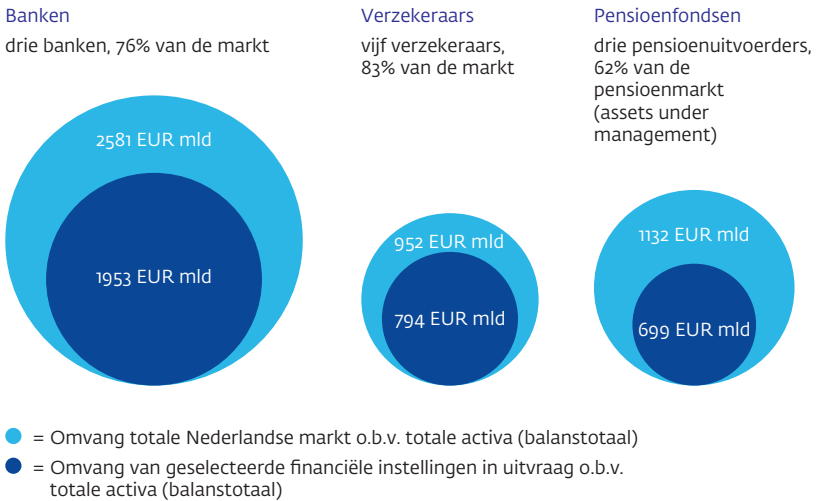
Banken

drie banken, 76% van de markt

2581 EUR mld

1953 EUR mld

Verzekeraars

vijf verzekeraars, 83% van de markt

952 EUR mld

794 EUR mld

Pensioenfondsen

drie pensioenuitvoerders, 62% van de pensioenmarkt (assets under management)

1132 EUR mld

699 EUR mld

= Omvang totale Nederlandse markt o.b.v. totale activa (balanstotaal)

= Omvang van geselecteerde financiële instellingen in uitvraag o.b.v. totale activa (balanstotaal)